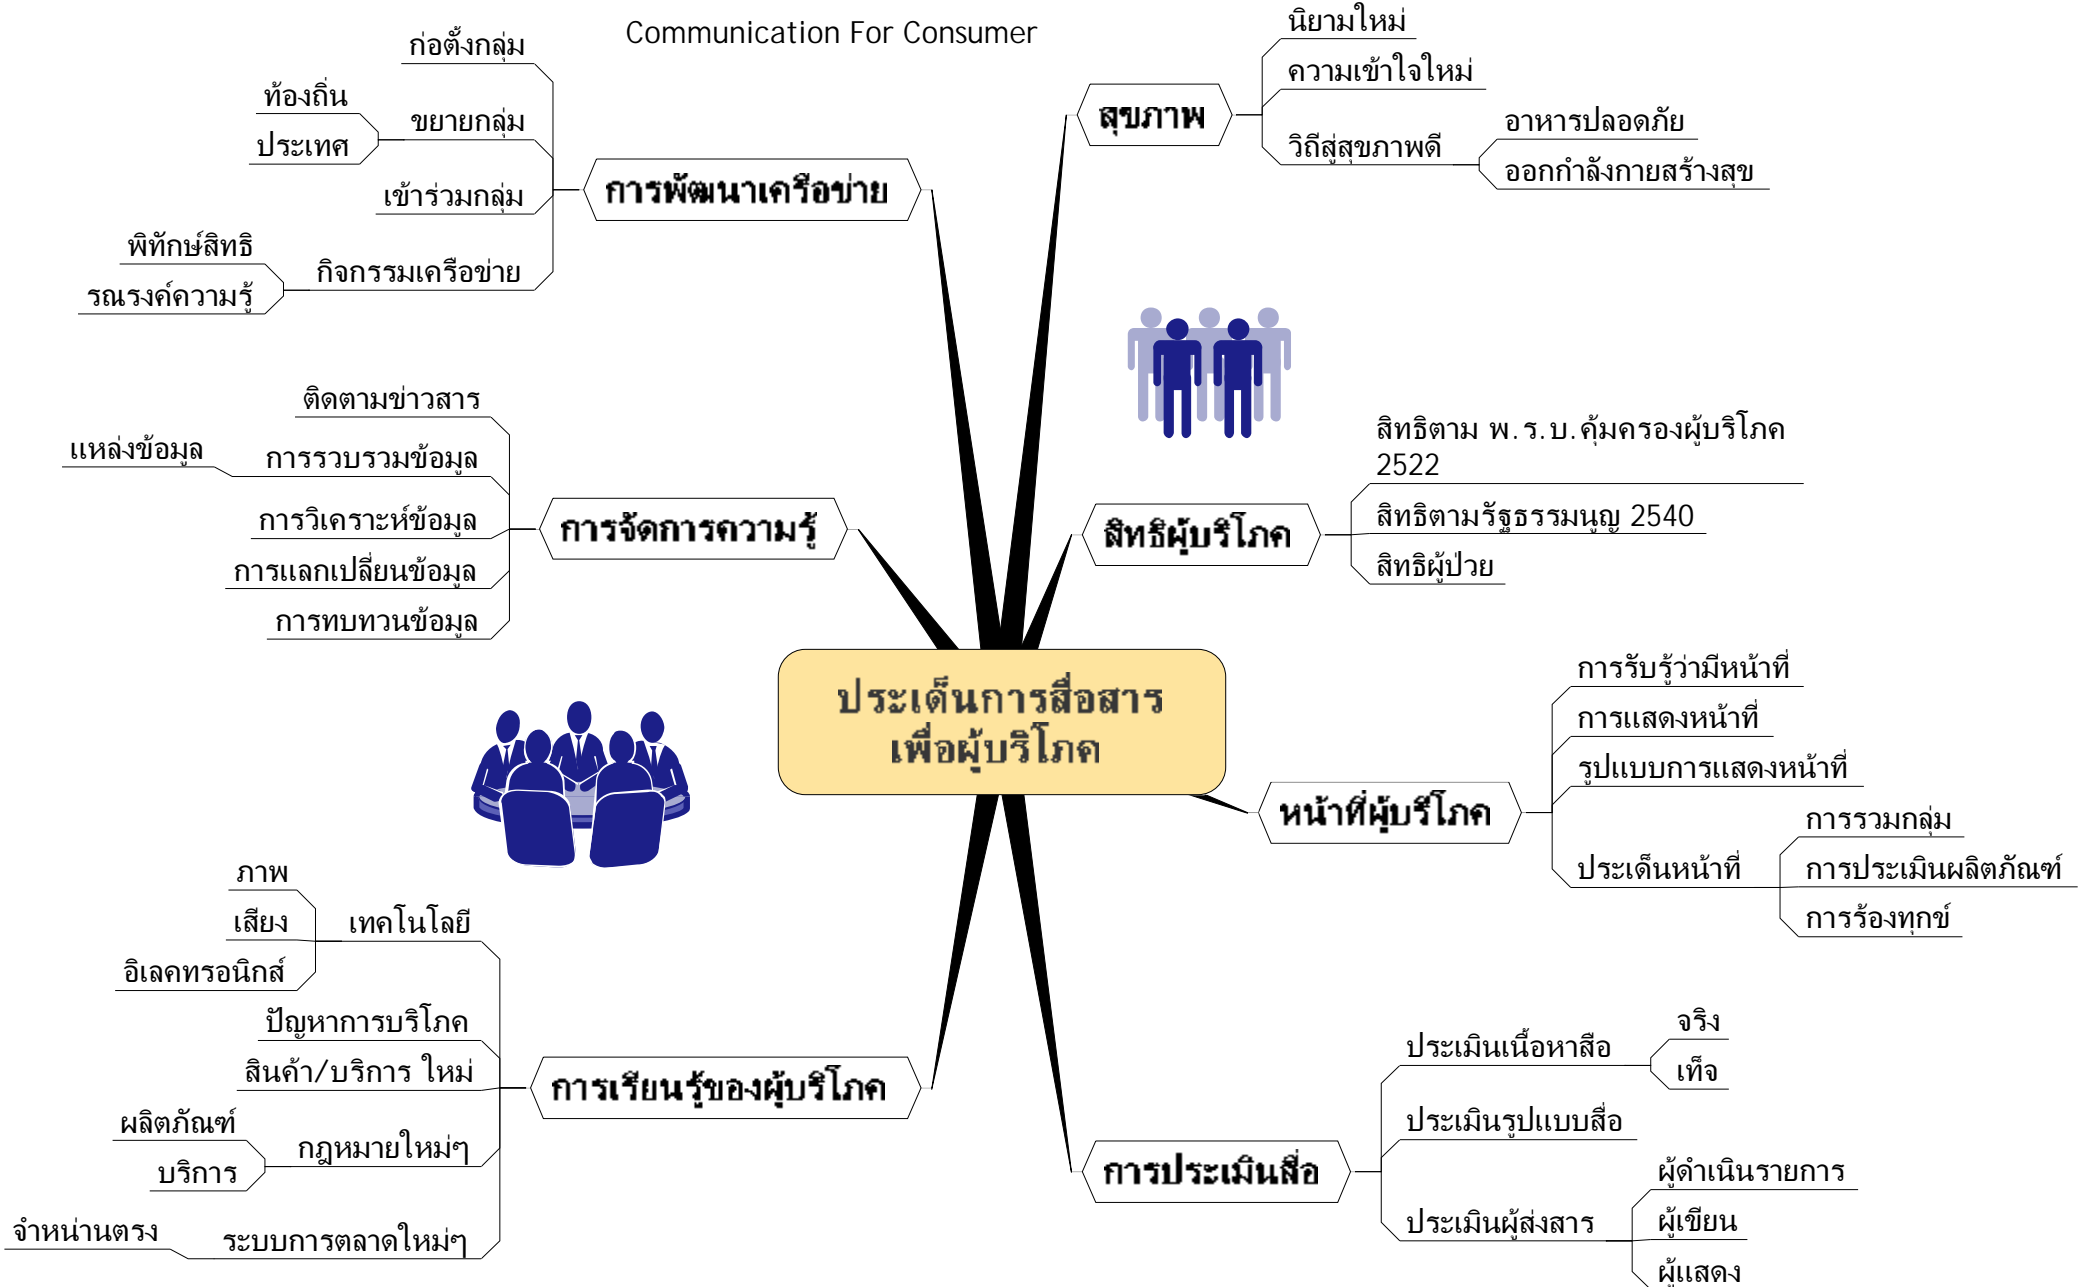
Communication For Consumer

ประเด็นการสื่อสารเพื่อผู้บริโภค

การพัฒนาเครือข่าย
ก่อตั้งกลุ่ม
ขยายกลุ่ม
ท้องถิ่น
ประเทศ
เข้าร่วมกลุ่ม
กิจกรรมเครือข่าย
พิทักษ์สิทธิ
รณรงค์ความรู้

การจัดการความรู้
ติดตามข่าวสาร
การรวบรวมข้อมูล
แหล่งข้อมูล
การวิเคราะห์ข้อมูล
การแลกเปลี่ยนข้อมูล
การทบทวนข้อมูล

การเรียนรู้ของผู้บริโภค
เทคโนโลยี
ภาพ
เสียง
อิเลคทรอนิกส์
ปัญหาการบริโภค
สินค้า/บริการ ใหม่
กฎหมายใหม่ๆ
ผลิตภัณฑ์
บริการ
ระบบการตลาดใหม่ๆ
จำหน่านตรง

สุขภาพ
นิยามใหม่
ความเข้าใจใหม่
วิถีสู่สุขภาพดี
อาหารปลอดภัย
ออกกำลังกายสร้างสุข

สิทธิผู้บริโภค
สิทธิตาม พ.ร.บ.คุ้มครองผู้บริโภค 2522
สิทธิตามรัฐธรรมนูญ 2540
สิทธิผู้ป่วย

หน้าที่ผู้บริโภค
การรับรู้ว่ามีหน้าที่
การแสดงหน้าที่
รูปแบบการแสดงหน้าที่
ประเด็นหน้าที่
การรวมกลุ่ม
การประเมินผลิตภัณฑ์
การร้องทุกข์

การประเมินสื่อ
ประเมินเนื้อหาสือ
จริง
เท็จ
ประเมินรูปแบบสื่อ
ประเมินผู้ส่งสาร
ผู้ดำเนินรายการ
ผู้เขียน
ผู้แสดง